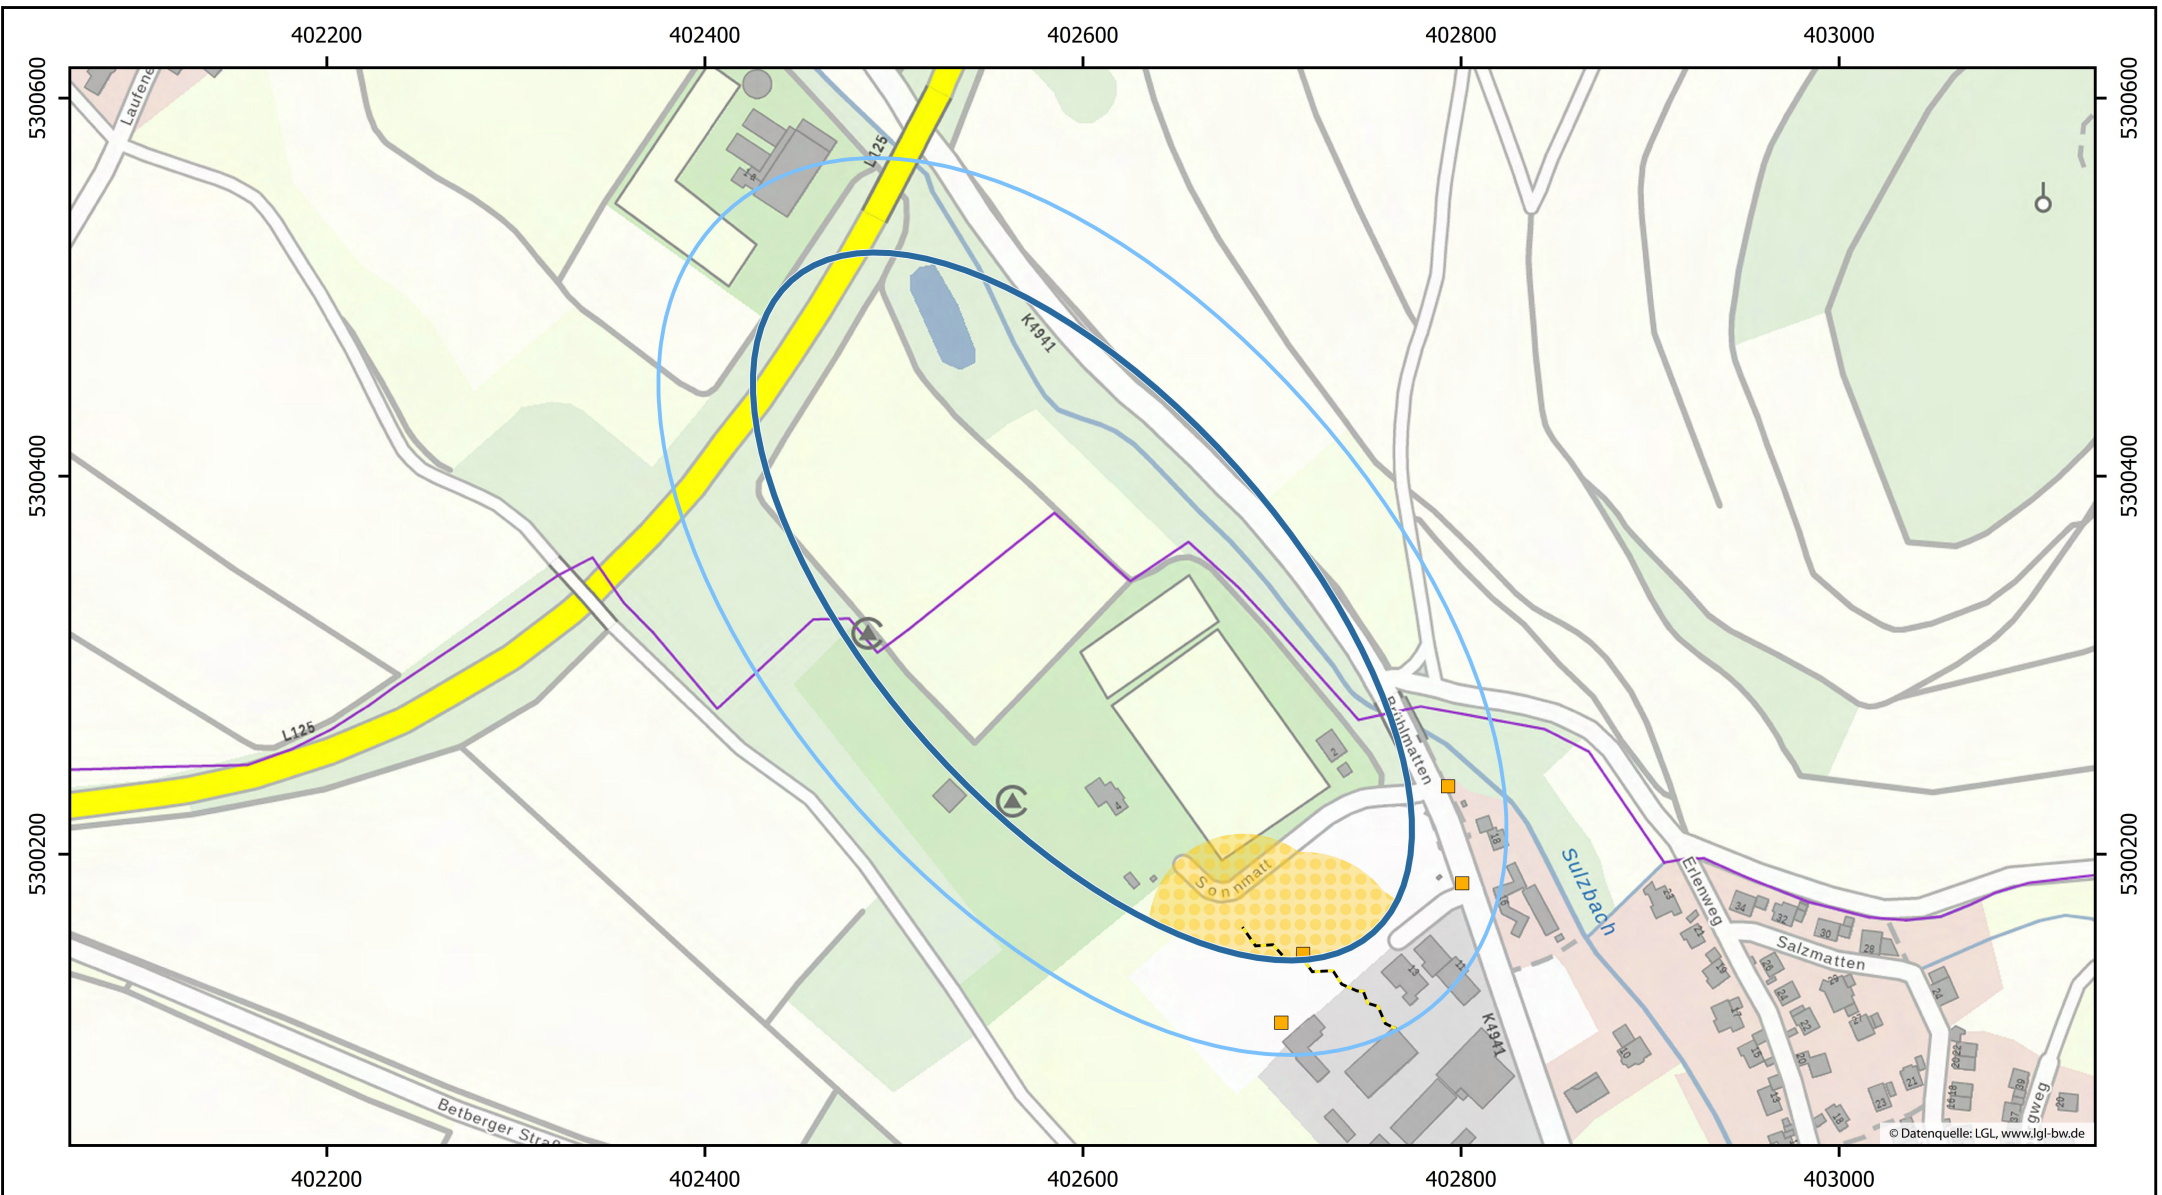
402200 402400 402600 402800 403000

5300600 5300400 5300200

5300600 5300400 5300200

Laufene

L125

K4941

L125

Brühlmatten

Sonnmatt

Sulzbach

Erlenweg

Salzmatten

K4941

Betberger Straß

gweg

© Datenquelle: LGL, www.lgl-bw.de

402200 402400 402600 402800 403000